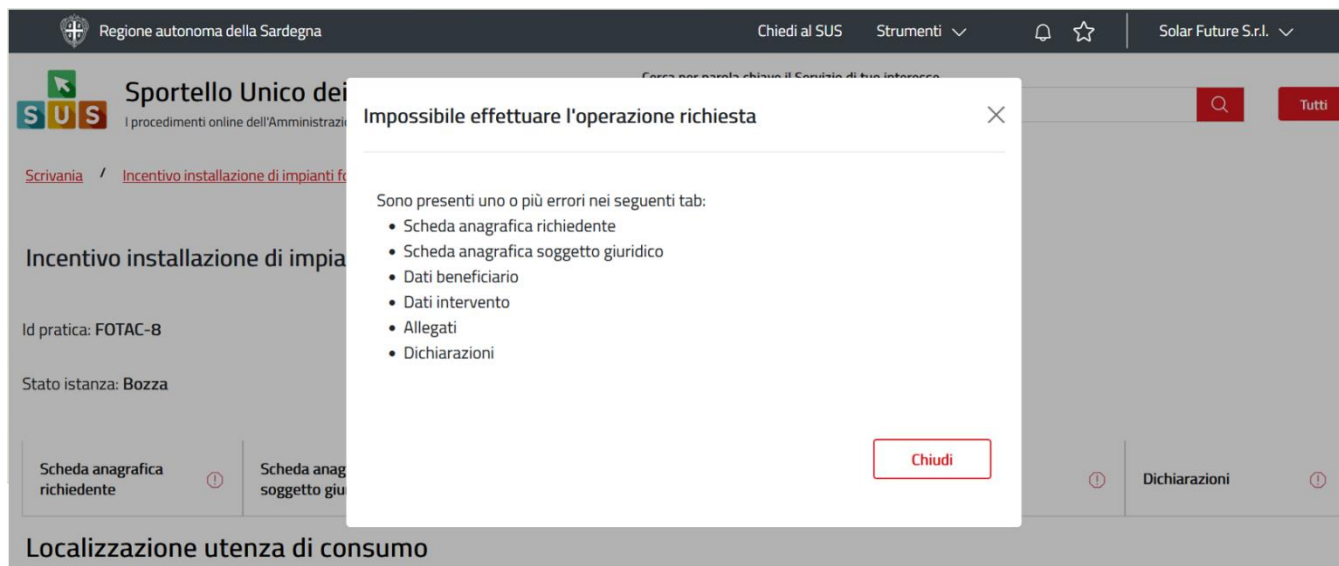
Regione autonoma della Sardegna

Chiedi al SUS

Strumenti

Solar Future S.r.l.

SUS

Sportello Unico dei

I procedimenti online dell'Amministrazi

Cerca per parola chiave il Servizio di tuo interesse

Tutti

Scrivania / Incentivo installazione di impianti f

Incentivo installazione di impia

Id pratica: FOTAC-8

Stato istanza: Bozza

Scheda anagrafica richiedente

Scheda anag soggetto giu

Dichiarazioni

Localizzazione utenza di consumo

Impossibile effettuare l'operazione richiesta

Sono presenti uno o più errori nei seguenti tab:
• Scheda anagrafica richiedente
• Scheda anagrafica soggetto giuridico
• Dati beneficiario
• Dati intervento
• Allegati
• Dichiarazioni

Chiudi